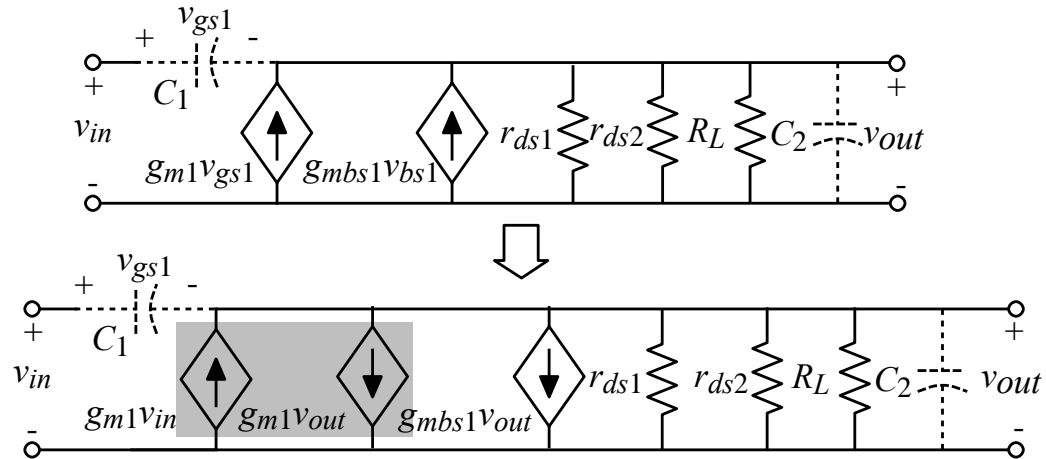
$v_{gs1}$
+ -
+
$C_1$
$v_{in}$
-
$g_{m1}v_{gs1}$
$g_{mbs1}v_{bs1}$
$r_{ds1}$
$r_{ds2}$
$R_L$
$C_2$
$v_{out}$
+
-

$v_{gs1}$
+ -
+
$C_1$
$v_{in}$
-
$g_{m1}v_{in}$
$g_{m1}v_{out}$
$g_{mbs1}v_{out}$
$r_{ds1}$
$r_{ds2}$
$R_L$
$C_2$
$v_{out}$
+
-